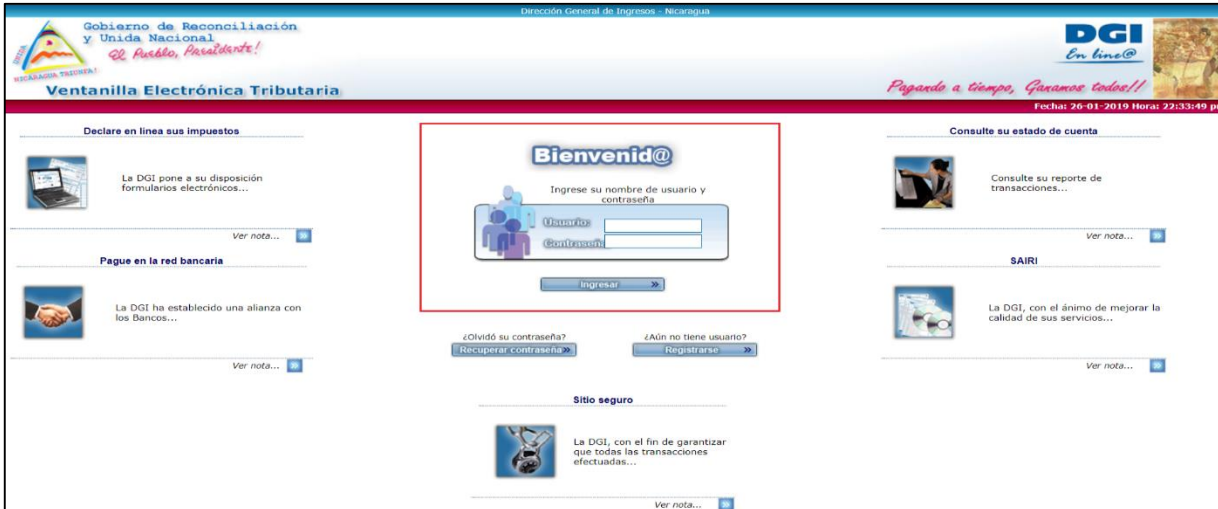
Dirección General de Ingresos - Nicaragua

Gobierno de Reconciliación y Unida Nacional
El Pueblo, Presidente!
NICARAGUA TRIUNFA!

Ventanilla Electrónica Tributaria

DGI
En line@

Pagando a tiempo, Ganamos todos!!

Fecha: 26-01-2019 Hora: 22:33:49 p

Declare en linea sus impuestos

La DGI pone a su disposición formularios electrónicos...

Ver nota...

Pague en la red bancaria

La DGI ha establecido una alianza con los Bancos...

Ver nota...

Bienvenid@

Ingrese su nombre de usuario y contraseña

Usuario:
Contraseña:

Ingresar

¿Olvidó su contraseña?
Recuperar contraseña

¿Aún no tiene usuario?
Registrarse

Sitio seguro

La DGI, con el fin de garantizar que todas las transacciones efectuadas...

Ver nota...

Consulte su estado de cuenta

Consulte su reporte de transacciones...

Ver nota...

SAIRI

La DGI, con el ánimo de mejorar la calidad de sus servicios...

Ver nota...